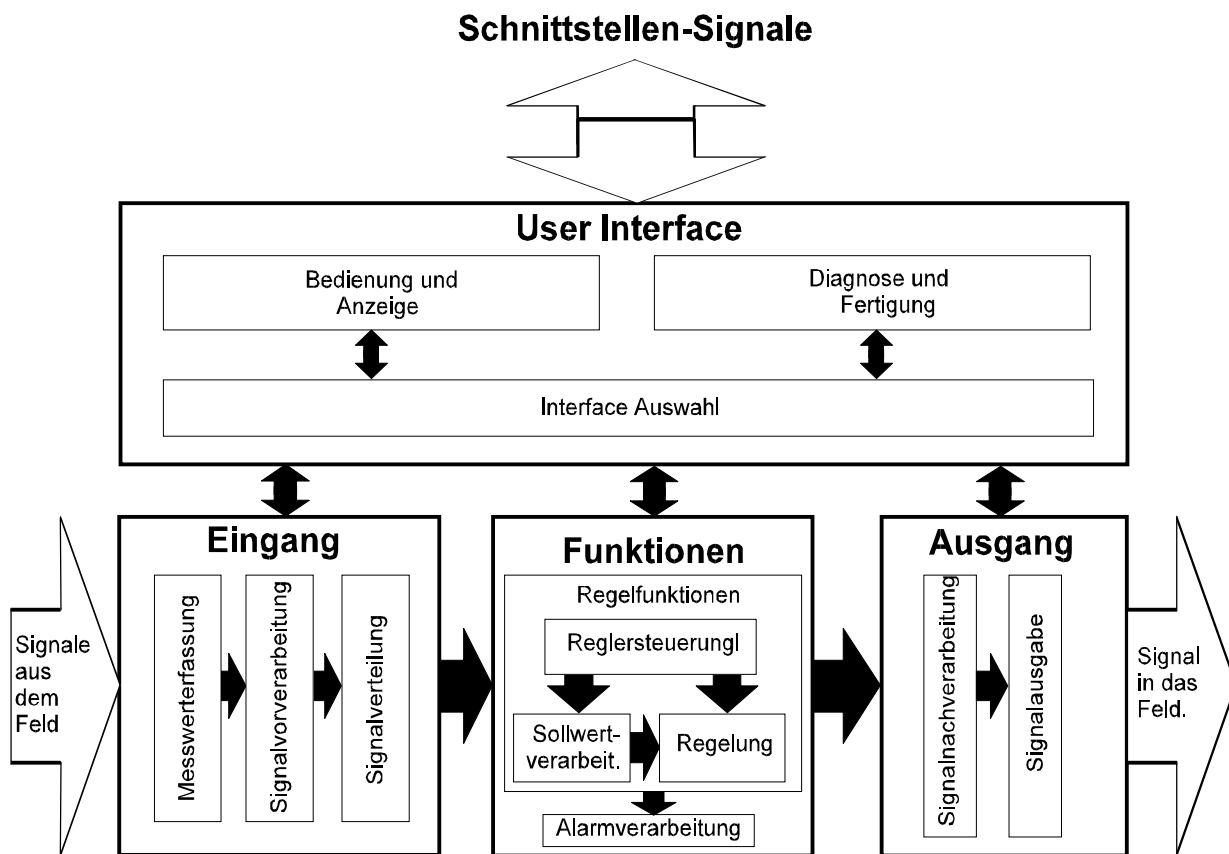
Schnittstellen-Signale

User Interface

Bedienung und Anzeige

Diagnose und Fertigung

Interface Auswahl

Signale aus dem Feld

Eingang

Messwerterfassung

Signalvorverarbeitung

Signalverteilung

Funktionen

Regelfunktionen

Reglersteuerungl

Sollwertverarbeit.

Regelung

Alarmverarbeitung

Ausgang

Signalnachverarbeitung

Signalausgabe

Signal in das Feld.